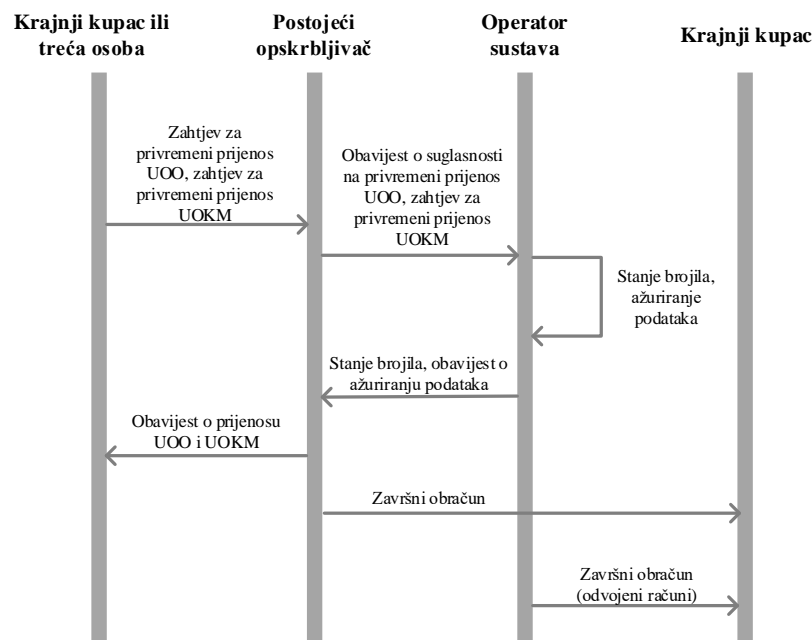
Krajnji kupac ili treća osoba

Postojeći opskrbljivač

Operator sustava

Krajnji kupac

Zahtjev za privremeni prijenos UOO, zahtjev za privremeni prijenos UOKM

Obavijest o suglasnosti na privremeni prijenos UOO, zahtjev za privremeni prijenos UOKM

Stanje brojila, ažuriranje podataka

Stanje brojila, obavijest o ažuriranju podataka

Obavijest o prijenosu UOO i UOKM

Završni obračun

Završni obračun (odvojeni računi)